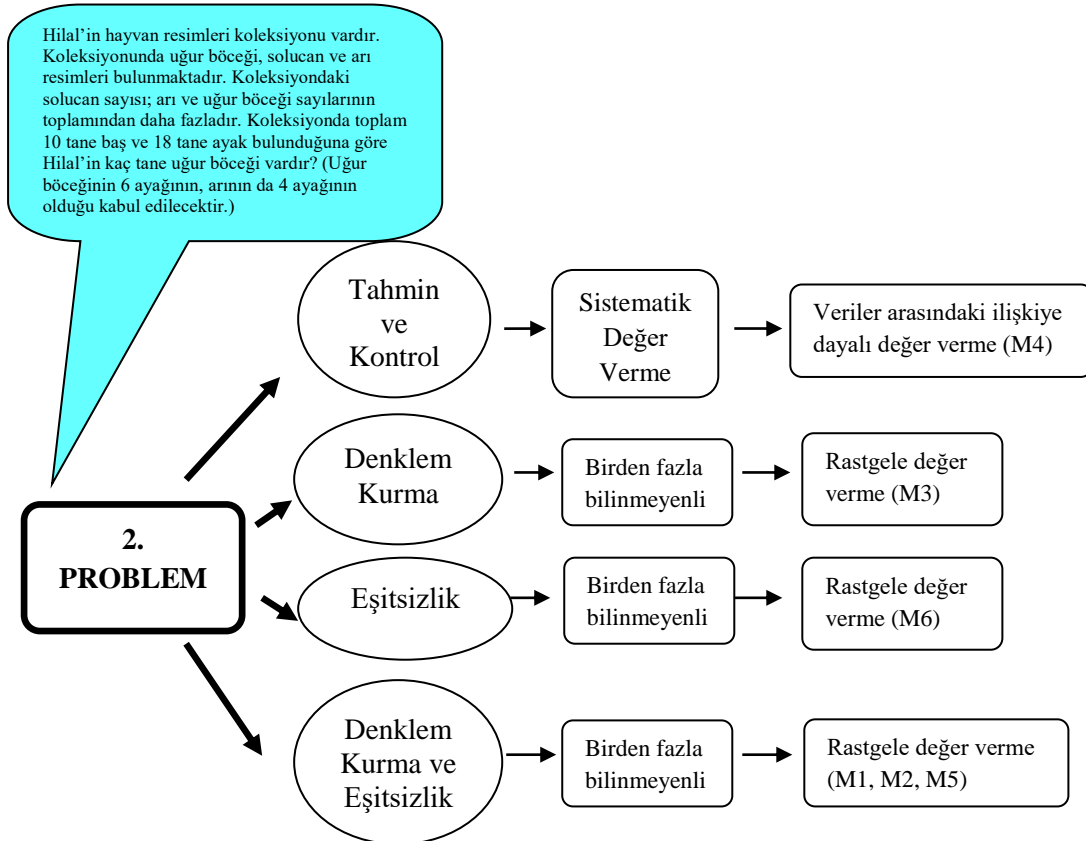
Hilal'in hayvan resimleri koleksiyonu vardır. Koleksiyonunda uğur böceği, solucan ve arı resimleri bulunmaktadır. Koleksiyondaki solucan sayısı; arı ve uğur böceği sayılarının toplamından daha fazladır. Koleksiyonda toplam 10 tane baş ve 18 tane ayak bulunduğuna göre Hilal'in kaç tane uğur böceği vardır? (Uğur böceğinin 6 ayağının, arının da 4 ayağının olduğu kabul edilecektir.)

2. PROBLEM

Tahmin ve Kontrol

Sistematik Değer Verme

Veriler arasındaki ilişkiye dayalı değer verme (M4)

Denklem Kurma

Birden fazla bilinmeyenli

Rastgele değer verme (M3)

Eşitsizlik

Birden fazla bilinmeyenli

Rastgele değer verme (M6)

Denklem Kurma ve Eşitsizlik

Birden fazla bilinmeyenli

Rastgele değer verme (M1, M2, M5)